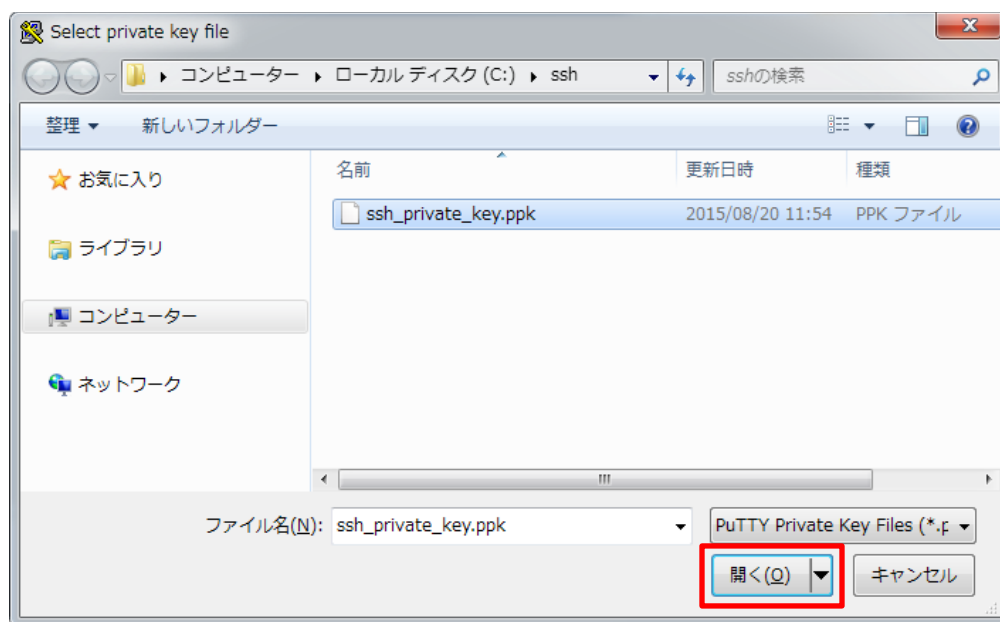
Select private key file

コンピューター ▸ ローカル ディスク (C:) ▸ ssh

sshの検索

整理 ▾ 新しいフォルダー

お気に入り

ライブラリ

コンピューター

ネットワーク

| 名前 | 更新日時 | 種類 |
|---|---|---|
| ssh_private_key.ppk | 2015/08/20 11:54 | PPK ファイル |

ファイル名(N): ssh_private_key.ppk

PuTTY Private Key Files (*.p

開く(O)

キャンセル